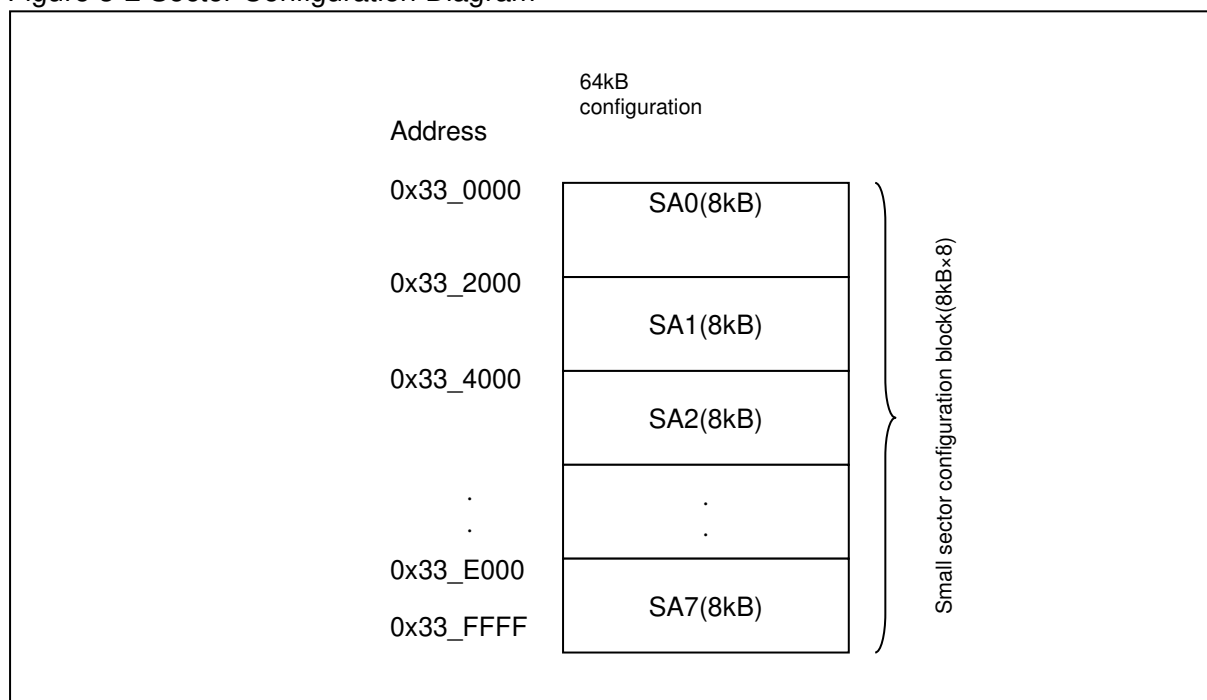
Figure 3-2 Sector Configuration Diagram

64kB configuration

Address

0x33_0000

0x33_2000

0x33_4000

.
.

0x33_E000

0x33_FFFF

SA0(8kB)

SA1(8kB)

SA2(8kB)

.
.

SA7(8kB)

Small sector configuration block(8kB×8)